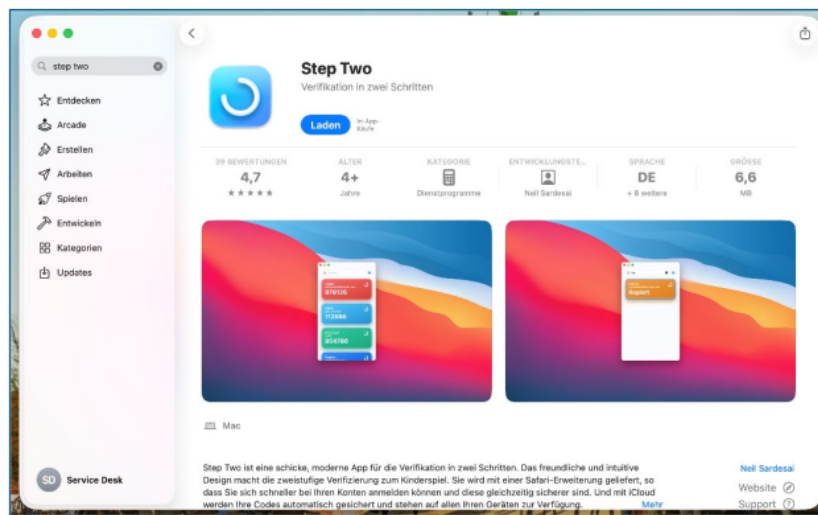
step two

Entdecken
Arcade
Erstellen
Arbeiten
Spielen
Entwickeln
Kategorien
Updates

SD Service Desk

Step Two
Verifikation in zwei Schritten

Laden In-App-Käufe

| 39 BEWERTUNGEN | ALTER | KATEGORIE | ENTWICKLUNGSTE... | SPRACHE | GRÖSSE |
|---|---|---|---|---|---|
| 4,7 | 4+ | | | DE | 6,6 |
| ★★★★★ | Jahre | Dienstprogramme | Neil Sardesai | + 8 weitere | MB |

879125
112666
854766
Kopiert

Mac

Step Two ist eine schicke, moderne App für die Verifikation in zwei Schritten. Das freundliche und intuitive Design macht die zweistufige Verifizierung zum Kinderspiel. Sie wird mit einer Safari-Erweiterung geliefert, so dass Sie sich schneller bei Ihren Konten anmelden können und diese gleichzeitig sicherer sind. Und mit iCloud werden Ihre Codes automatisch gesichert und stehen auf allen Ihren Geräten zur Verfügung. Mehr

Neil Sardesai
Website
Support